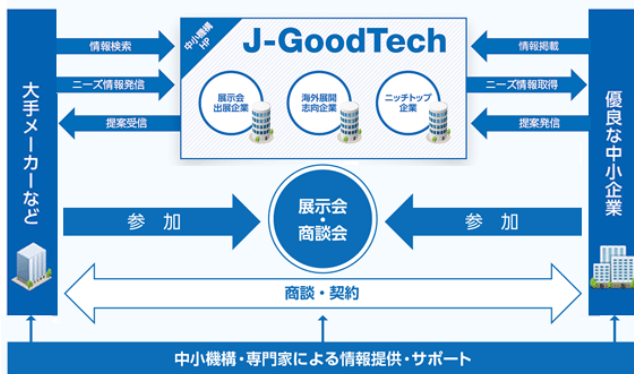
大手メーカーなど

情報検索

ニーズ情報発信

提案受信

中小機構HP

J-GoodTech

展示会出展企業

海外展開志向企業

ニッチトップ企業

情報掲載

ニーズ情報取得

提案発信

優良な中小企業

参加

展示会・商談会

参加

商談・契約

中小機構・専門家による情報提供・サポート